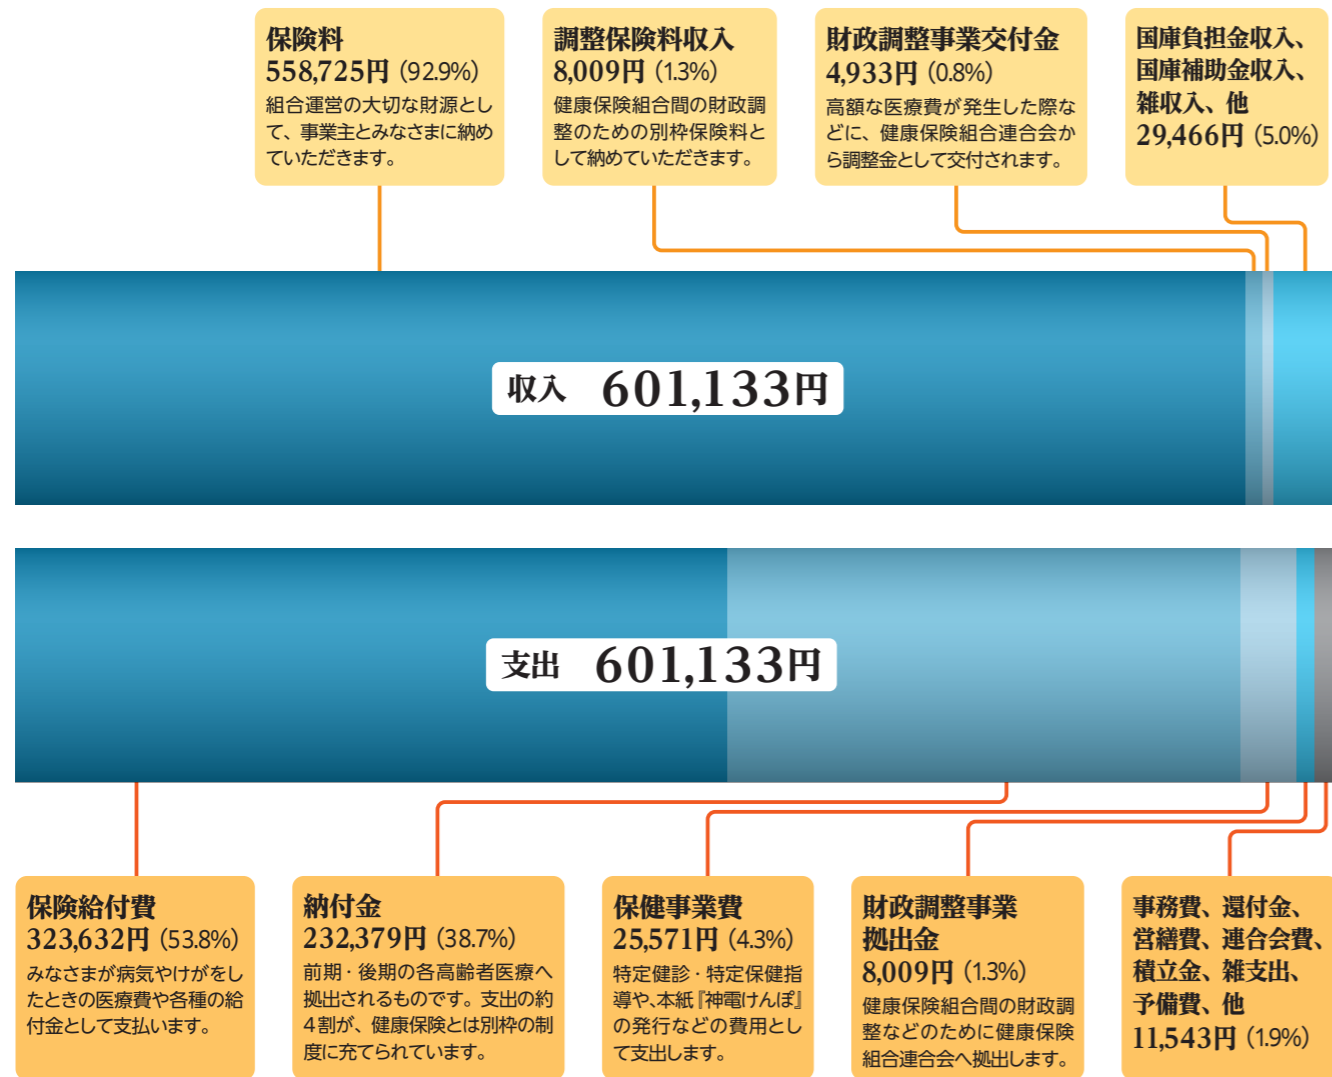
保険料
558,725円（92.9%）
組合運営の大切な財源として、事業主とみなさまに納めていただきます。

調整保険料収入
8,009円（1.3%）
健康保険組合間の財政調整のための別枠保険料として納めていただきます。

財政調整事業交付金
4,933円（0.8%）
高額な医療費が発生した際などに、健康保険組合連合会から調整金として交付されます。

国庫負担金収入、国庫補助金収入、雑収入、他
29,466円（5.0%）

収入 601,133円

支出 601,133円

保険給付費
323,632円（53.8%）
みなさまが病気やけがをしたときの医療費や各種の給付金として支払います。

納付金
232,379円（38.7%）
前期・後期の各高齢者医療へ拠出されるものです。支出の約4割が、健康保険とは別枠の制度に充てられています。

保健事業費
25,571円（4.3%）
特定健診・特定保健指導や、本紙『神電けんぽ』の発行などの費用として支出します。

財政調整事業拠出金
8,009円（1.3%）
健康保険組合間の財政調整などのために健康保険組合連合会へ拠出します。

事務費、還付金、営繕費、連合会費、積立金、雑支出、予備費、他
11,543円（1.9%）